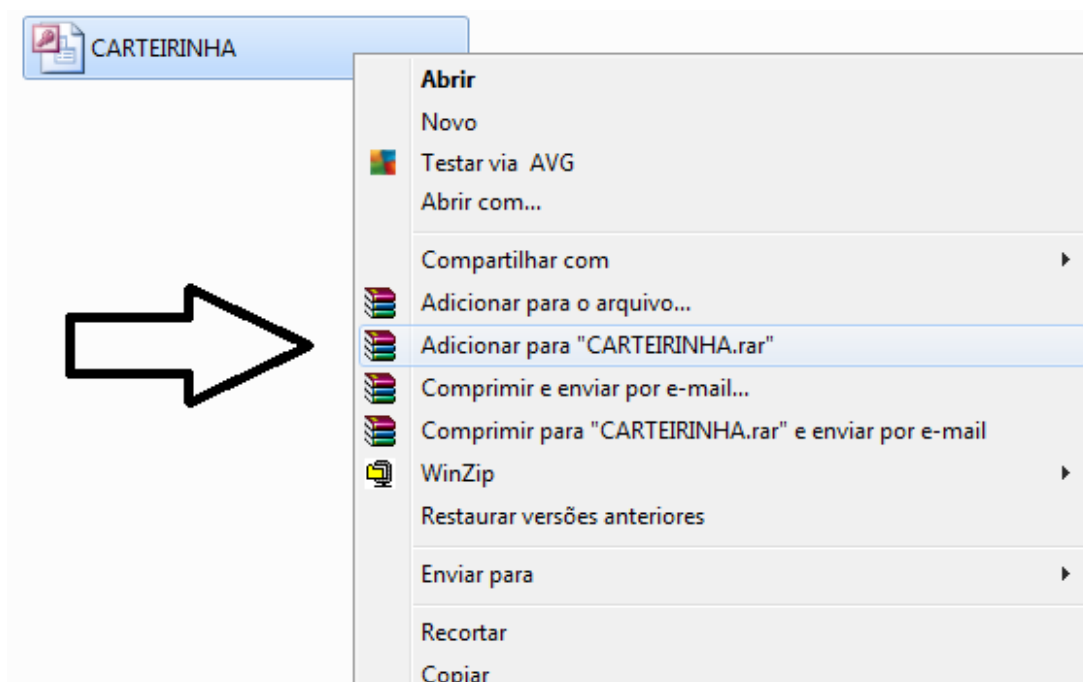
CARTEIRINHA

Abrir
Novo
Testar via AVG
Abrir com...

Compartilhar com
Adicionar para o arquivo...
Adicionar para "CARTEIRINHA.rar"
Comprimir e enviar por e-mail...
Comprimir para "CARTEIRINHA.rar" e enviar por e-mail
WinZip
Restaurar versões anteriores

Enviar para

Recortar
Copiar